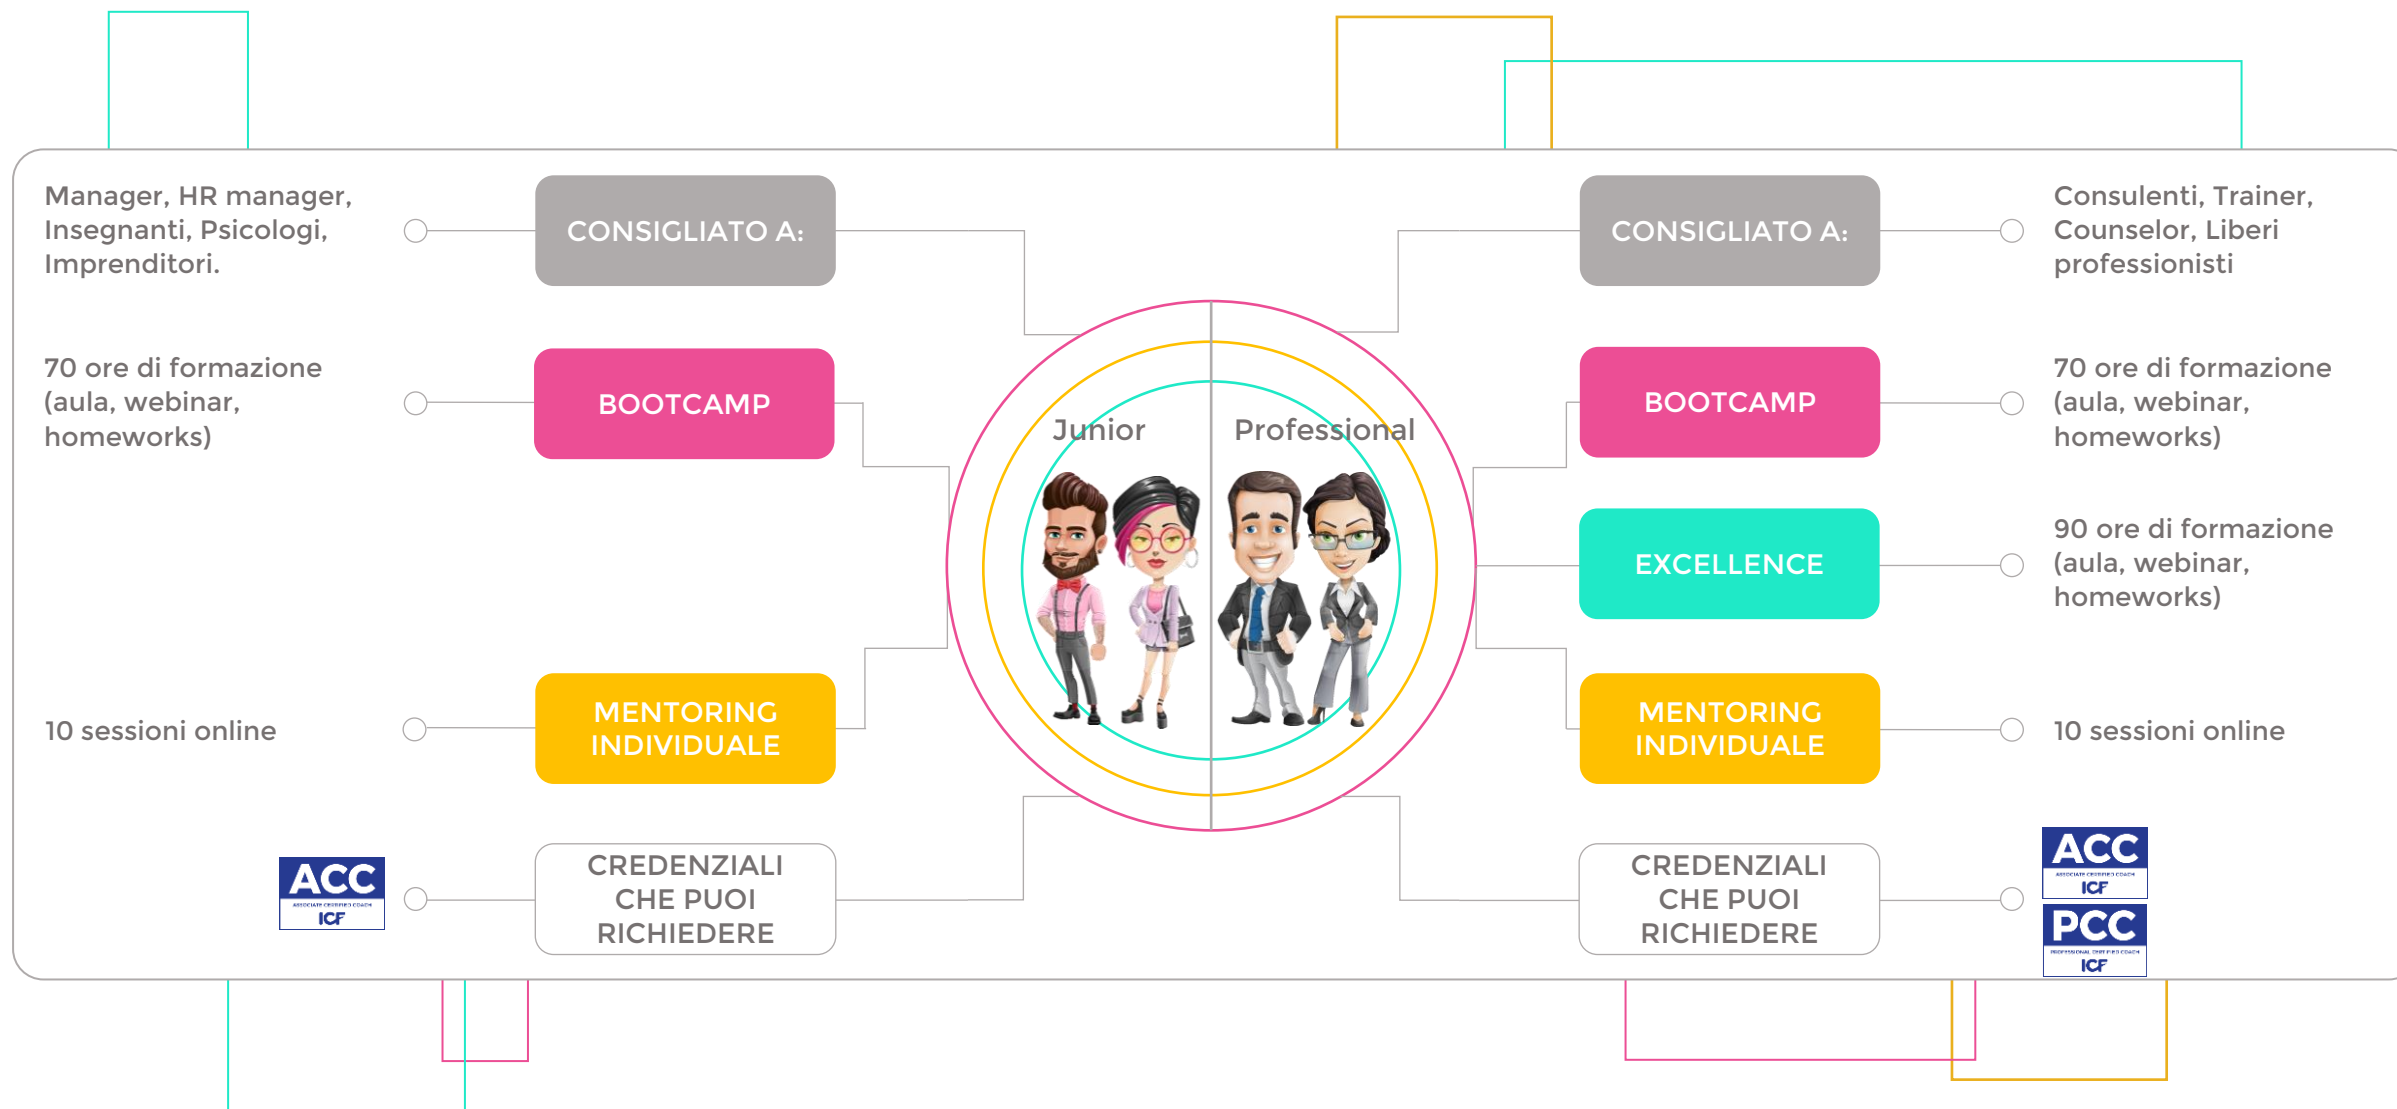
Manager, HR manager, Insegnanti, Psicologi, Imprenditori.

CONSIGLIATO A:

70 ore di formazione (aula, webinar, homeworks)

BOOTCAMP

10 sessioni online

MENTORING INDIVIDUALE

ACC
ICF

CREDENZIALI CHE PUOI RICHIEDERE

Junior

Professional

CONSIGLIATO A:

Consulenti, Trainer, Counselor, Liberi professionisti

BOOTCAMP

70 ore di formazione (aula, webinar, homeworks)

EXCELLENCE

90 ore di formazione (aula, webinar, homeworks)

MENTORING INDIVIDUALE

10 sessioni online

CREDENZIALI CHE PUOI RICHIEDERE

ACC
ICF

PCC
ICF